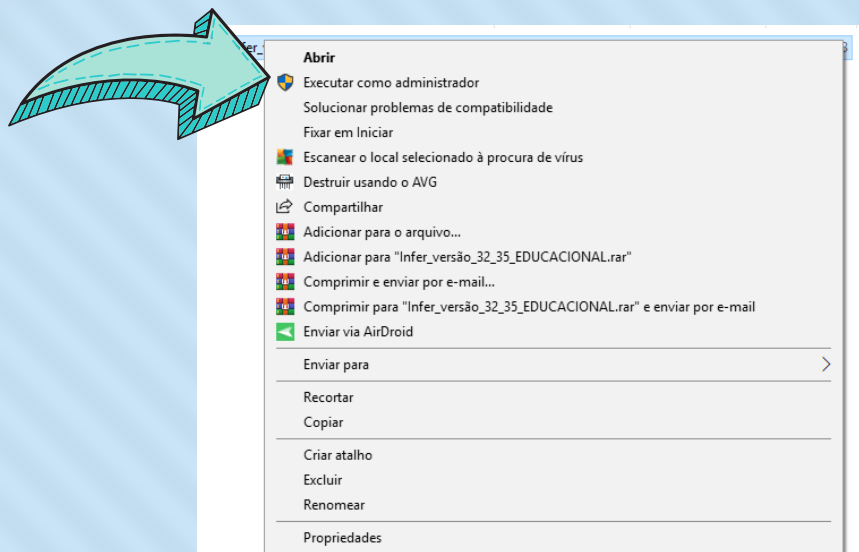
Infer_

Abrir
Executar como administrador
Solucionar problemas de compatibilidade
Fixar em Iniciar
Escanear o local selecionado à procura de vírus
Destruir usando o AVG
Compartilhar
Adicionar para o arquivo...
Adicionar para "Infer_versão_32_35_EDUCACIONAL.rar"
Comprimir e enviar por e-mail...
Comprimir para "Infer_versão_32_35_EDUCACIONAL.rar" e enviar por e-mail
Enviar via AirDroid

Enviar para

Recortar
Copiar

Criar atalho
Excluir
Renomear

Propriedades